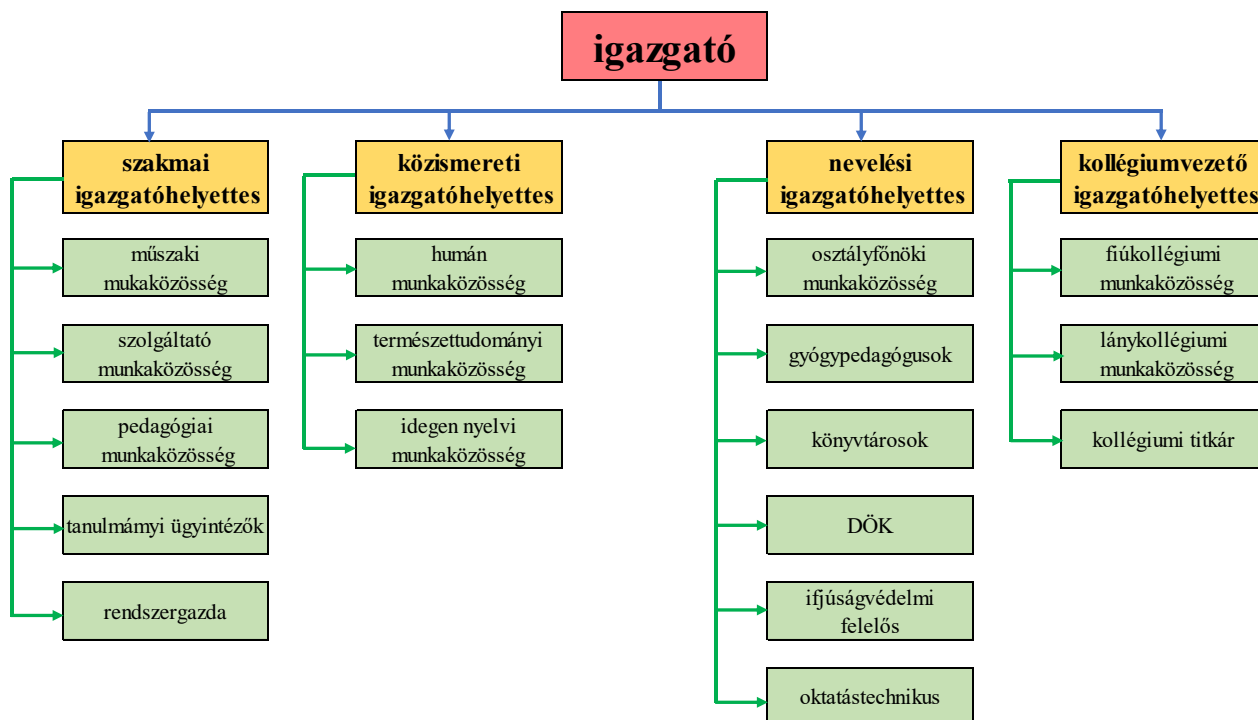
igazgató

szakmai igazgatóhelyettes

műszaki mukaközösség

szolgáltató munkaközösség

pedagógiai munkaközösség

tanulmámyi ügyintézők

rendszergazda

közismereti igazgatóhelyettes

humán munkaközösség

természettudományi munkaközösség

idegen nyelvi munkaközösség

nevelési igazgatóhelyettes

osztályfőnöki munkaközösség

gyógypedagógusok

könyvtárosok

DÖK

ifjúságvédelmi felelős

oktatástechnikus

kollégiumvezető igazgatóhelyettes

fiúkollégiumi munkaközösség

lánykollégiumi munkaközösség

kollégiumi titkár